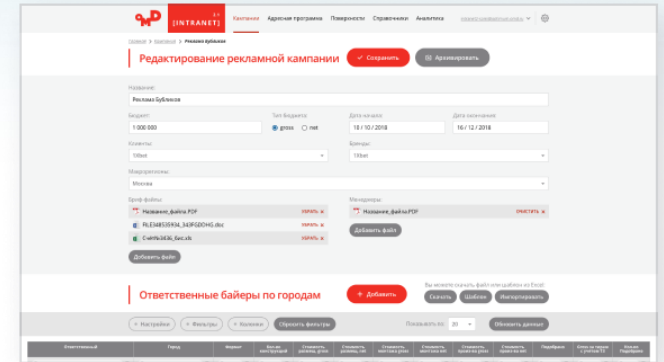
[INTRANET]
Кампании Адресная программа Поверхности Справочники Аналитика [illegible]

Главная > Кампании > Реклама Бублеков

Редактирование рекламной кампании
Сохранить
Архивировать

Название:
Реклама Бублеков

Бюджет:
1 000 000

Тип бюджета
gross net

Дата начала:
18 / 10 / 2018

Дата окончания:
16 / 12 / 2018

Клиенты:
1Xbet

Бренды:
1Xbet

Макрорегионы:
Москва

Бриф файлы:
Название_файла.PDF удалить
FILE348535934_349FGDH45.doc удалить
Счёт№3436_6ас.xls удалить
Добавить файл

Медиаплан:
Название_файла.PDF удалить
Добавить файл

Ответственные байеры по городам
Добавить
Вы можете скачать файл или шаблон из Excel:
Скачать Шаблон Импортировать

Настройки Фильтры Колонки Сбросить фильтры
Показывать по: 20
Обновить данные

| Ответственный | Город | Формат | Кол-во конструкций | Стоимость размещ. gross | Стоимость размещ. net | Стоимость монтажа gross | Стоимость монтажа net | Стоимость принт на gross | Стоимость принт на net | Подрядчик | Клен на первое | Кол-во подрядчик |
|---|---|---|---|---|---|---|---|---|---|---|---|---|